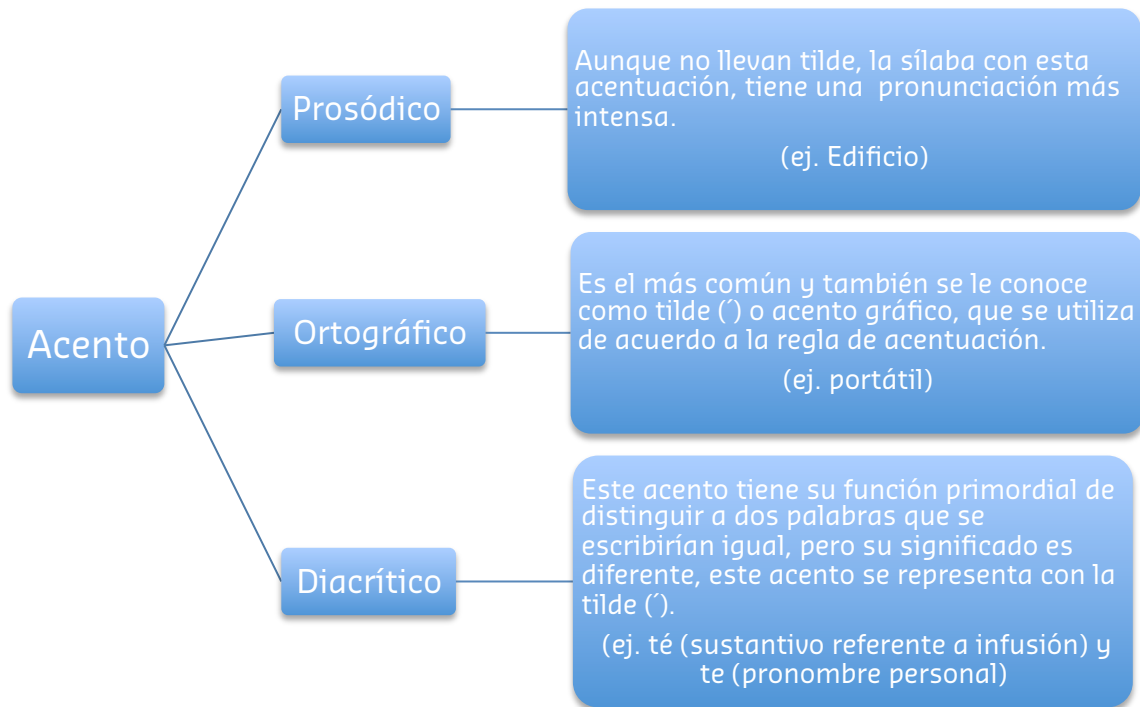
Acento

Prosódico

Aunque no llevan tilde, la sílaba con esta acentuación, tiene una pronunciación más intensa.

(ej. Edificio)

Ortográfico

Es el más común y también se le conoce como tilde (´) o acento gráfico, que se utiliza de acuerdo a la regla de acentuación.

(ej. portátil)

Diacrítico

Este acento tiene su función primordial de distinguir a dos palabras que se escribirían igual, pero su significado es diferente, este acento se representa con la tilde (´).

(ej. té (sustantivo referente a infusión) y te (pronombre personal)